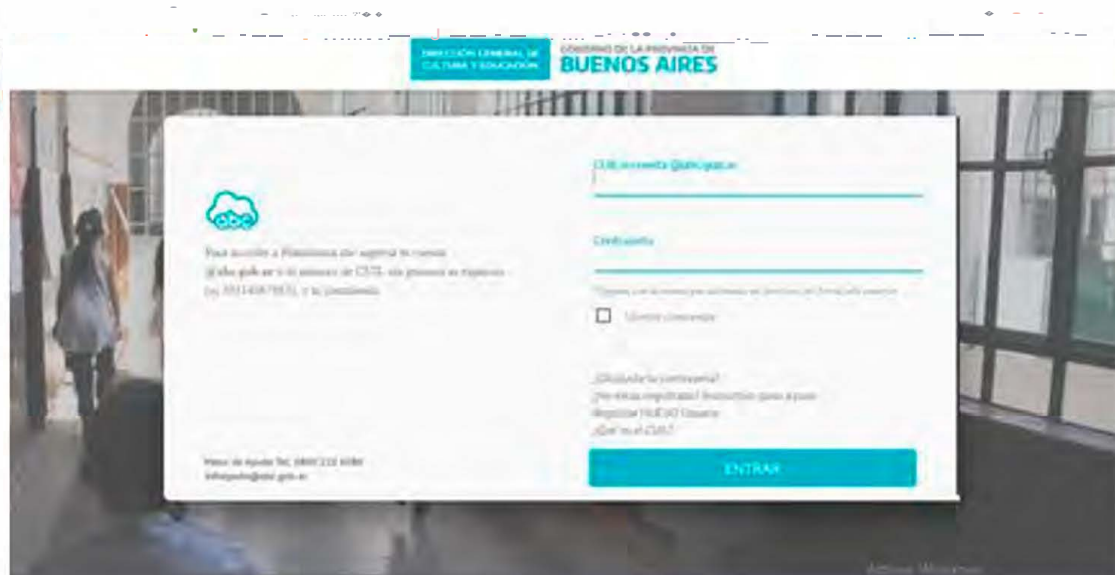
DIRECCIÓN GENERAL DE CULTURA Y EDUCACIÓN

GOBIERNO DE LA PROVINCIA DE BUENOS AIRES

abc

Para acceder a Plataforma abc ingresá tu cuenta @abc.gob.ar o el número de CUIL sin guiones ni espacios (ej. 20114567895), y tu contraseña.

CUIL o cuenta @abc.gob.ar

Contraseña

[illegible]

Mostrar contraseña

¿Olvidaste tu contraseña?
¿No estás registrado? Instructivo (paso a paso)
Registrar NUEVO Usuario
¿Qué es el CUIL?

Mesa de Ayuda Tel. 0800 222 6588
infoayuda@abc.gob.ar

ENTRAR

Activar Windows